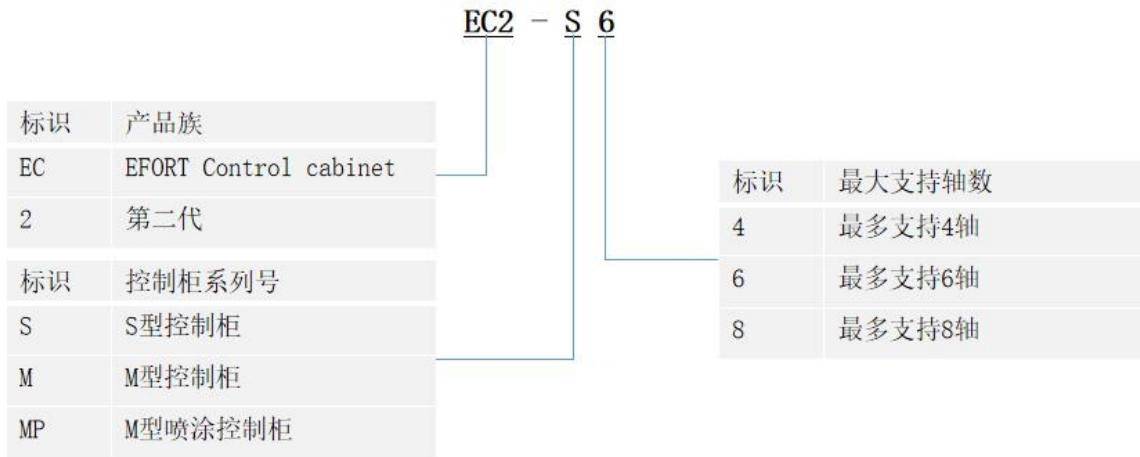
EC2 - S 6

| 标识 | 产品族 |
|---|---|
| EC | EFORT Control cabinet |
| 2 | 第二代 |

| 标识 | 控制柜系列号 |
|---|---|
| S | S型控制柜 |
| M | M型控制柜 |
| MP | M型喷涂控制柜 |

| 标识 | 最大支持轴数 |
|---|---|
| 4 | 最多支持4轴 |
| 6 | 最多支持6轴 |
| 8 | 最多支持8轴 |